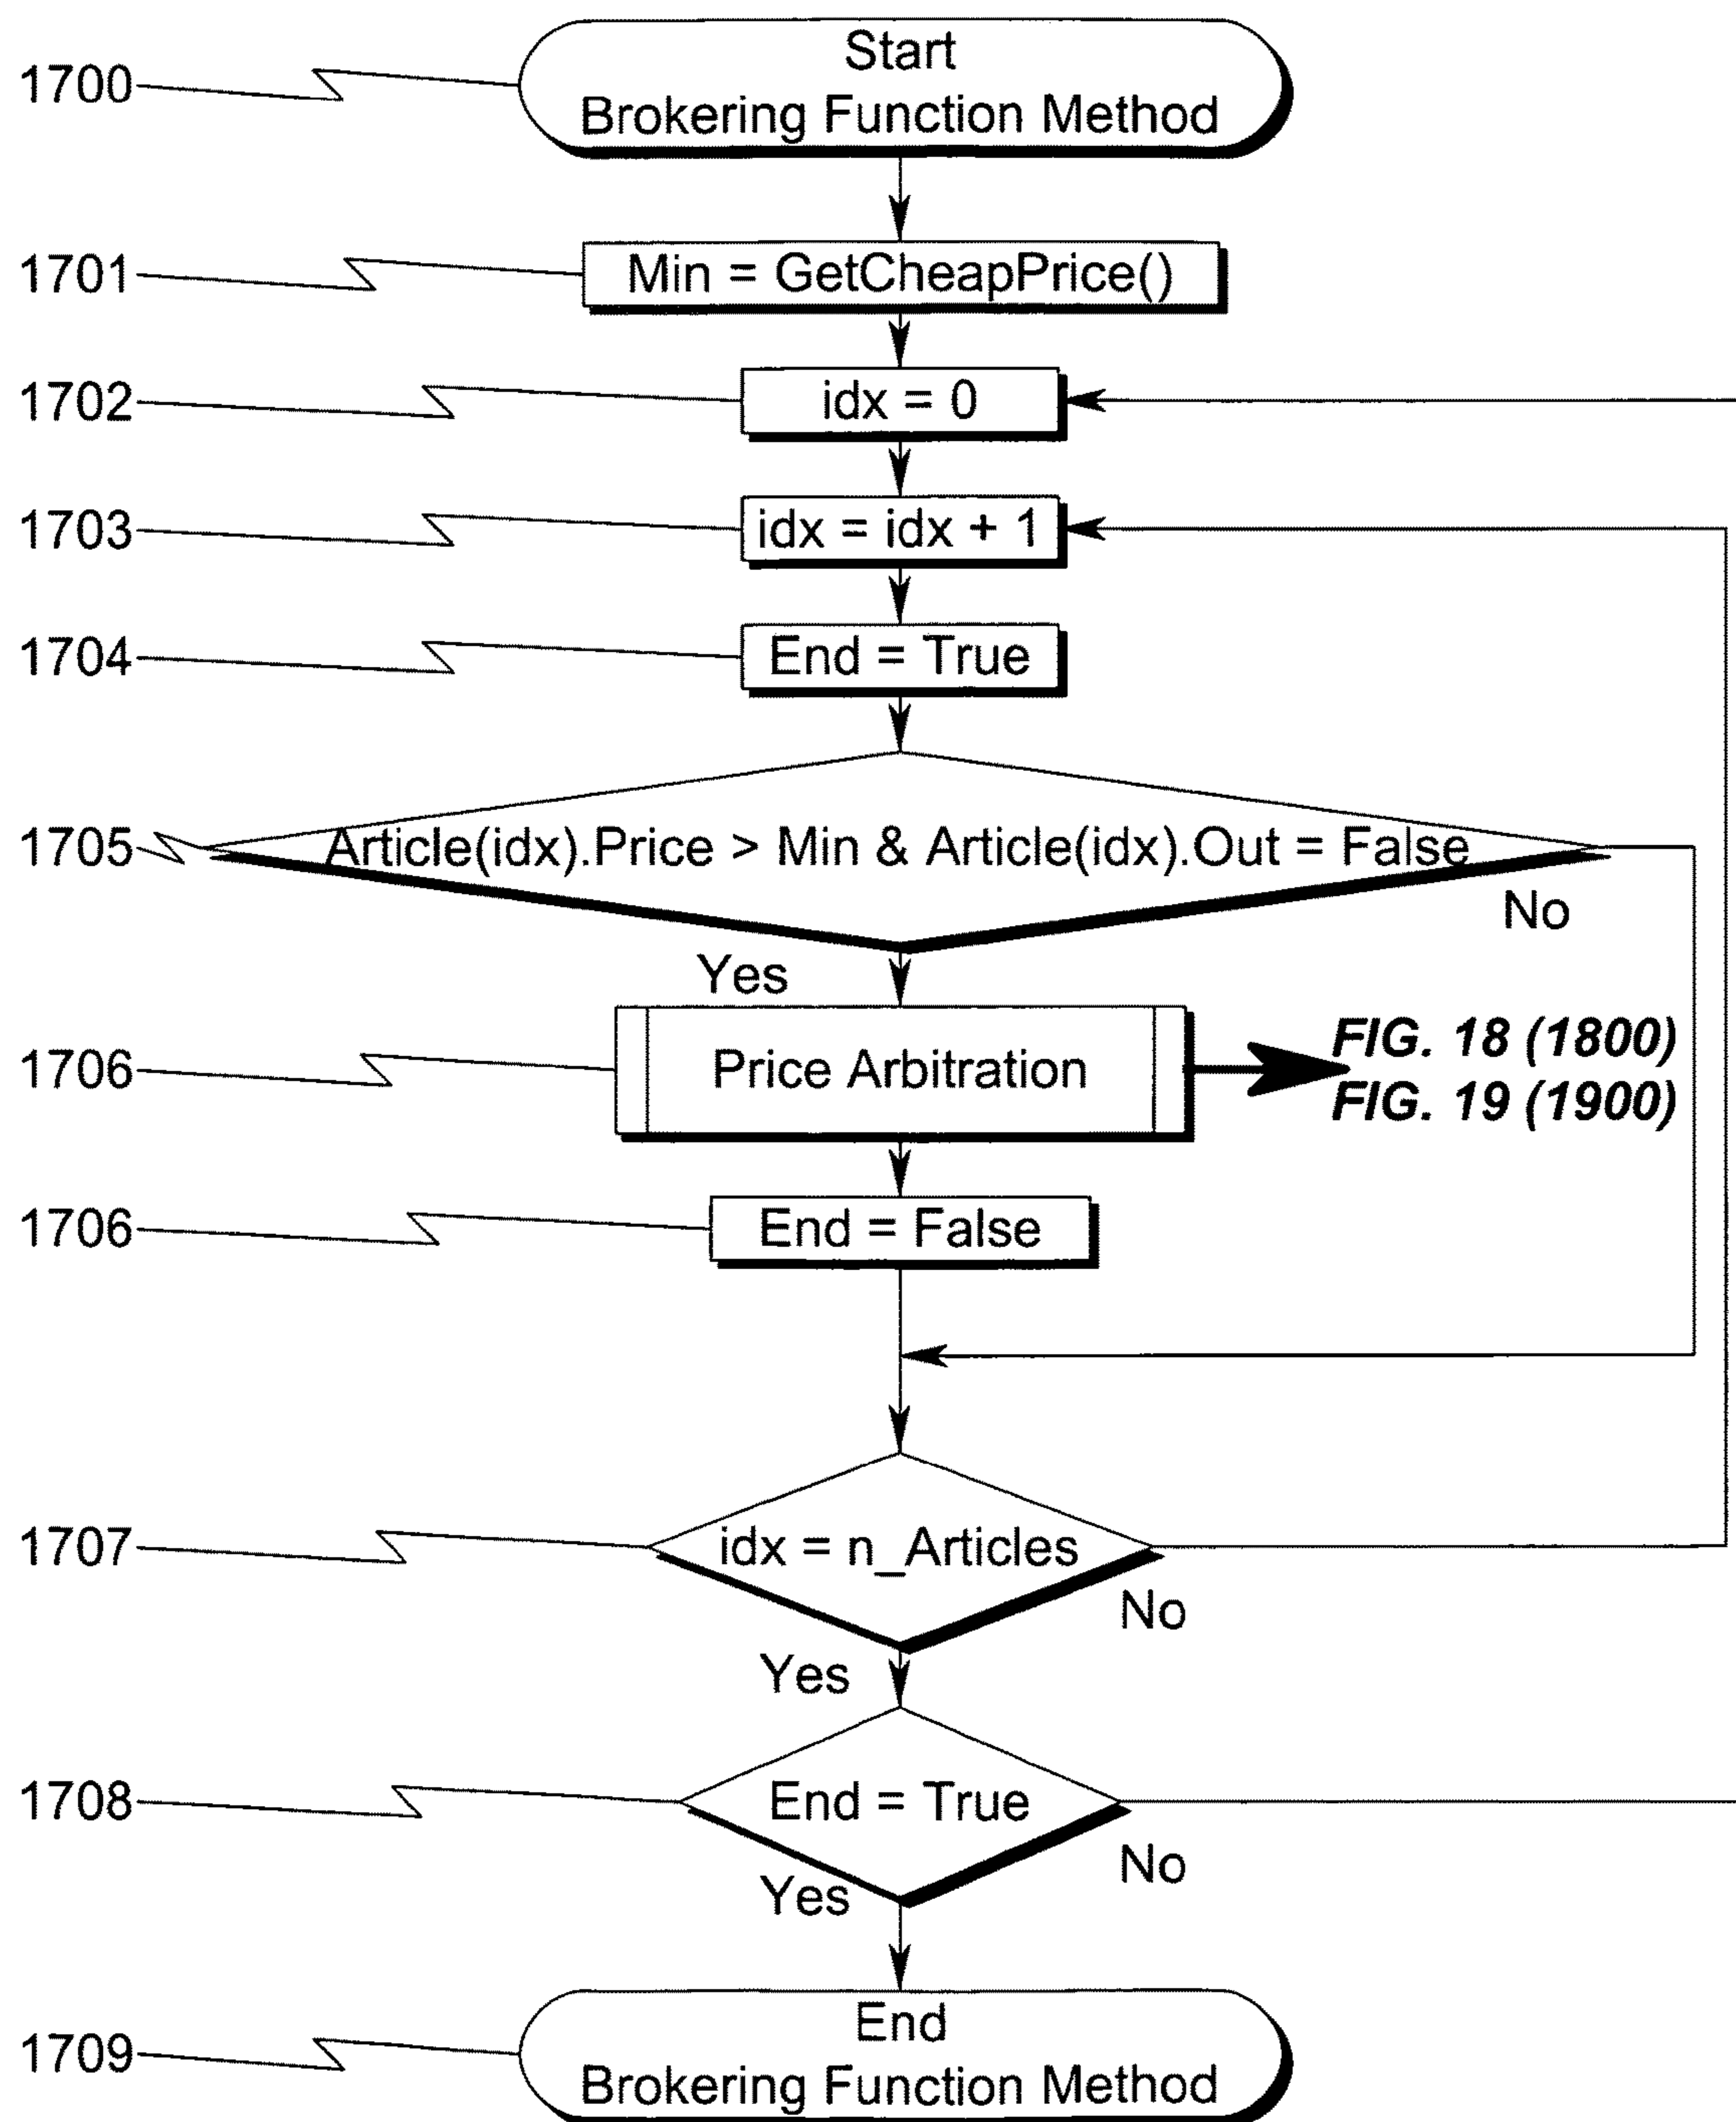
1700
Start
Brokering Function Method

1701
Min = GetCheapPrice()

1702
idx = 0

1703
idx = idx + 1

1704
End = True

1705
Article(idx).Price > Min & Article(idx).Out = False
No
Yes

1706
Price Arbitration
FIG. 18 (1800)
FIG. 19 (1900)

1706
End = False

1707
idx = n_Articles
No
Yes

1708
End = True
No
Yes

1709
End
Brokering Function Method